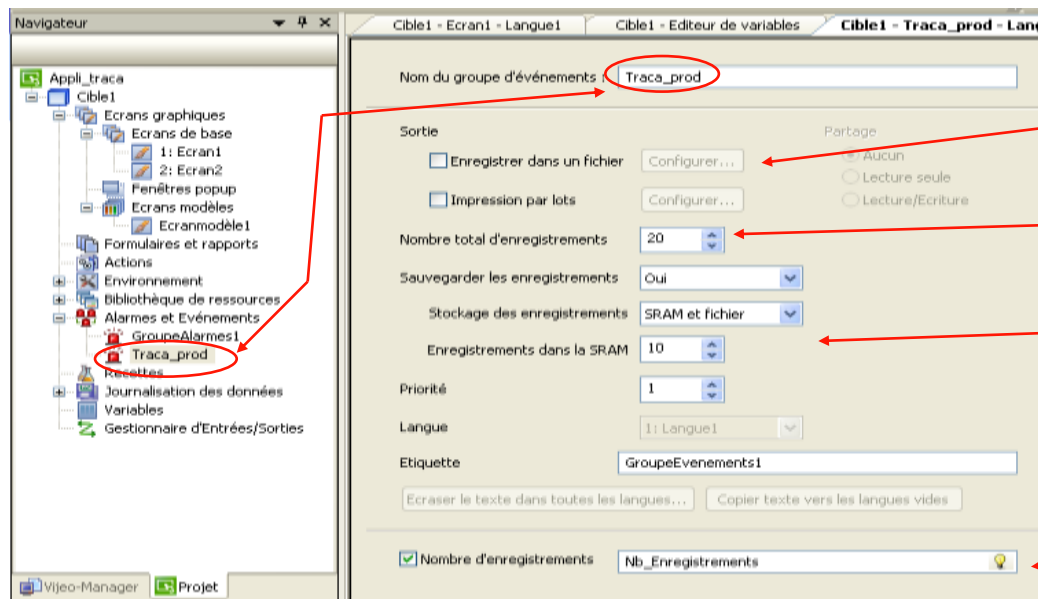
Navigateur

Appli_traca
Cible1
Ecrans graphiques
Ecrans de base
1: Ecran1
2: Ecran2
Fenêtres popup
Ecrans modèles
Ecranmodèle1
Formulaires et rapports
Actions
Environnement
Bibliothèque de ressources
Alarmes et Evénements
GroupeAlarmes1
Traca_prod
Recettes
Journalisation des données
Variables
Gestionnaire d'Entrées/Sorties

Vijeo-Manager
Projet

Cible1 - Ecran1 - Langue1
Cible1 - Editeur de variables
Cible1 - Traca_prod - Lang

Nom du groupe d'événements : Traca_prod

Sortie
Enregistrer dans un fichier Configurer...
Impression par lots Configurer...

Partage
Aucun
Lecture seule
Lecture/Ecriture

Nombre total d'enregistrements 20
Sauvegarder les enregistrements Oui
Stockage des enregistrements SRAM et fichier
Enregistrements dans la SRAM 10
Priorité 1
Langue 1: Langue1
Etiquette GroupeEvenements1

Ecraser le texte dans toutes les langues...
Copier texte vers les langues vides

Nombre d'enregistrements Nb_Enregistrements